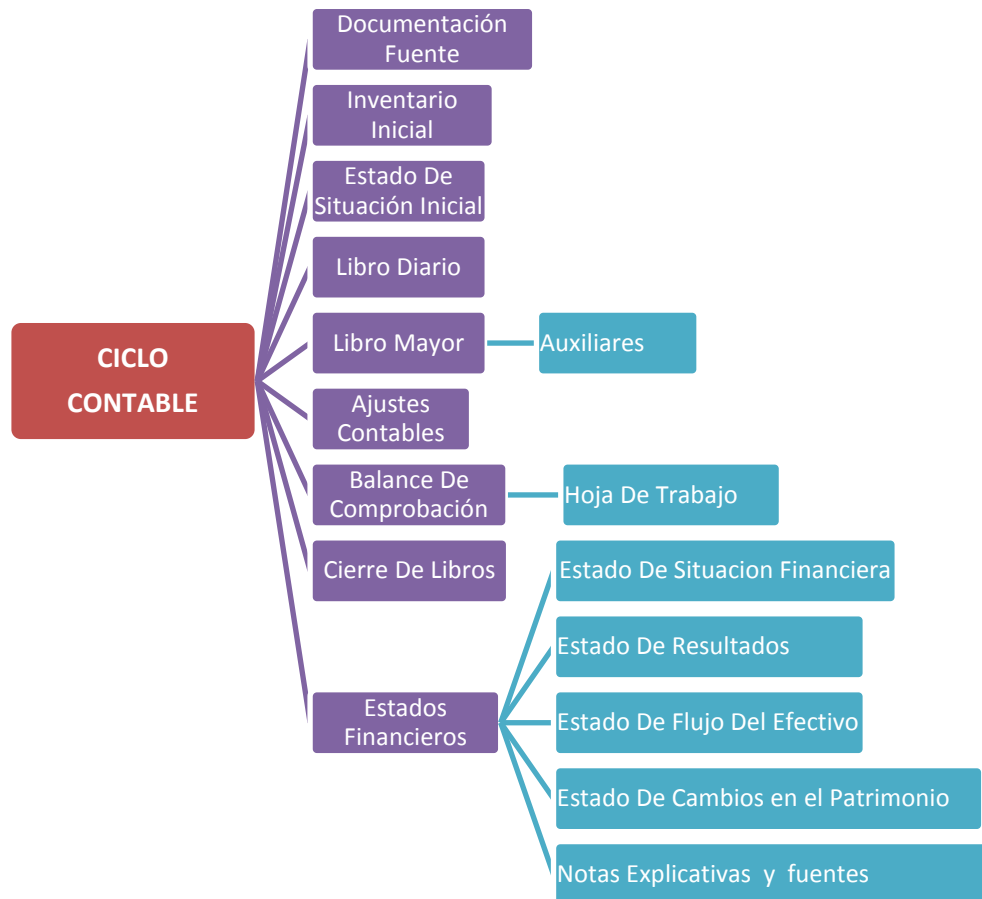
CICLO CONTABLE

Documentación Fuente

Inventario Inicial

Estado De Situación Inicial

Libro Diario

Libro Mayor

Auxiliares

Ajustes Contables

Balance De Comprobación

Hoja De Trabajo

Cierre De Libros

Estados Financieros

Estado De Situacion Financiera

Estado De Resultados

Estado De Flujo Del Efectivo

Estado De Cambios en el Patrimonio

Notas Explicativas y fuentes